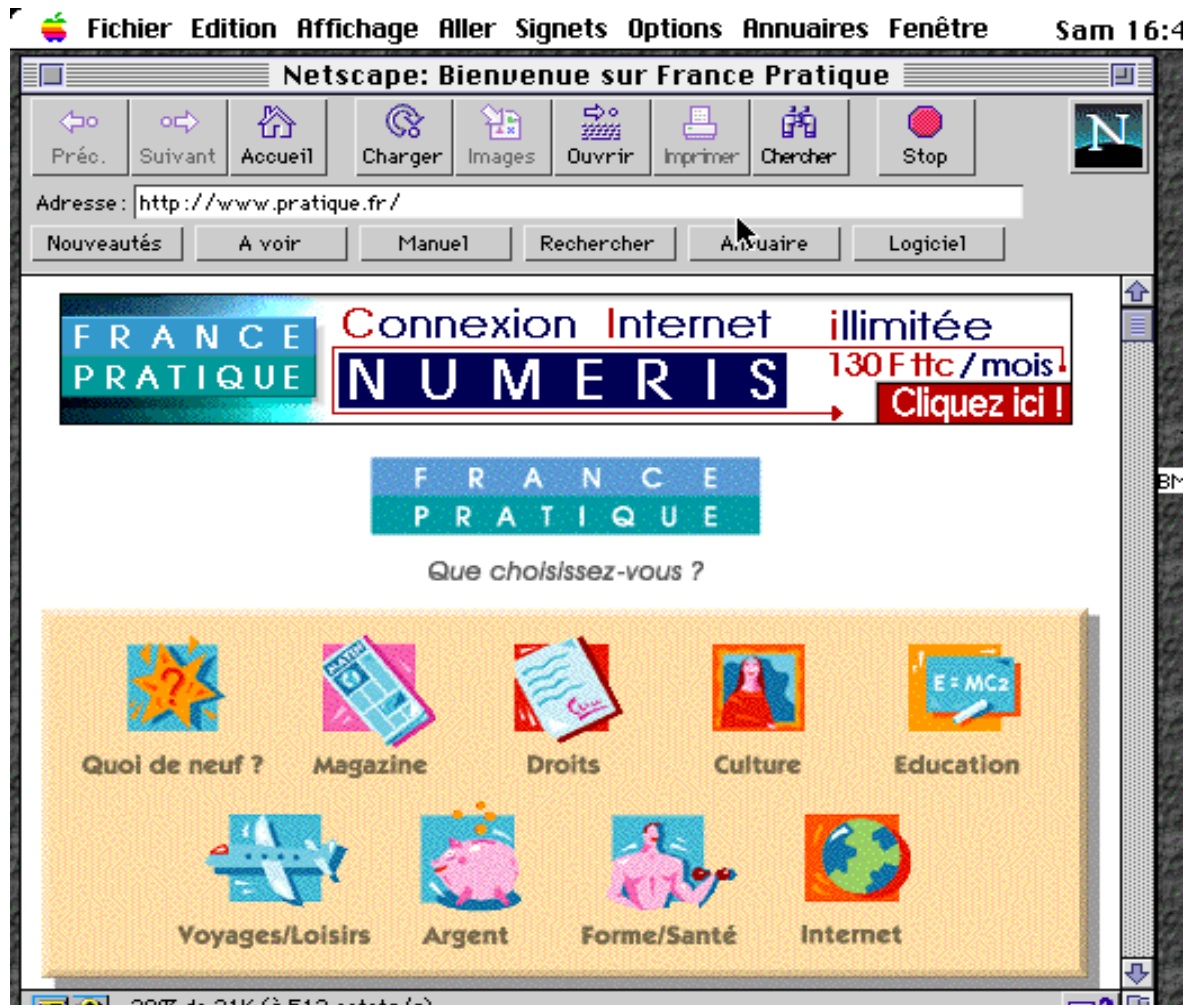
Fichier Edition Affichage Aller Signets Options Annuaires Fenêtre Sam 16:4

Netscape: Bienvenue sur France Pratique

Préc. Suivant Accueil Charger Images Ouvrir Imprimer Chercher Stop

N

Adresse: http://www.pratique.fr/

Nouveautés A voir Manuel Rechercher Annuaire Logiciel

FRANCE PRATIQUE Connexion Internet illimitée NUMERIS 130 F ttc / mois Cliquez ici !

FRANCE PRATIQUE

Que choisissez-vous ?

E = MC2

Quoi de neuf ? Magazine Droits Culture Education

Voyages/Loisirs Argent Forme/Santé Internet

BM

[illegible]% de 21K (à 512 octets/s)